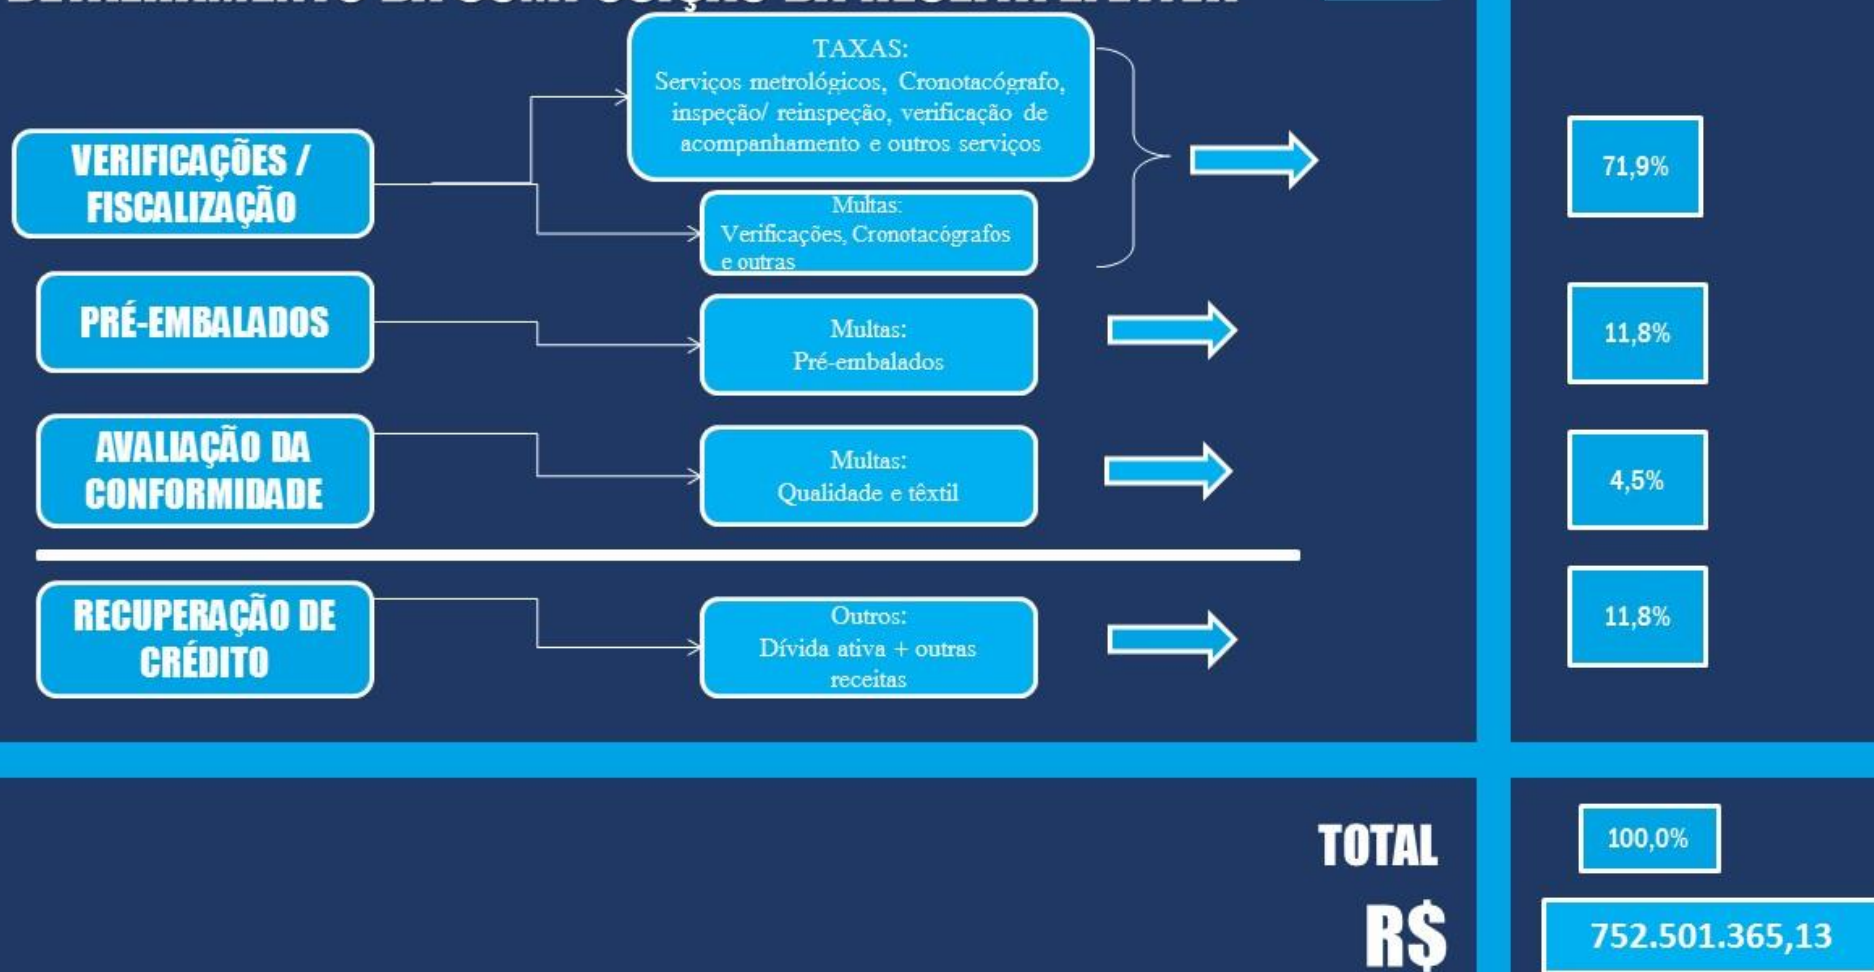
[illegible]

VERIFICAÇÕES / FISCALIZAÇÃO

TAXAS:
Serviços metrológicos, Cronotacógrafo, inspeção/ reinspeção, verificação de acompanhamento e outros serviços

Multas:
Verificações, Cronotacógrafos e outras

71,9%

PRÉ-EMBALADOS

Multas:
Pré-embalados

11,8%

AVALIAÇÃO DA CONFORMIDADE

Multas:
Qualidade e têxtil

4,5%

RECUPERAÇÃO DE CRÉDITO

Outros:
Dívida ativa + outras receitas

11,8%

TOTAL

100,0%

R$

752.501.365,13